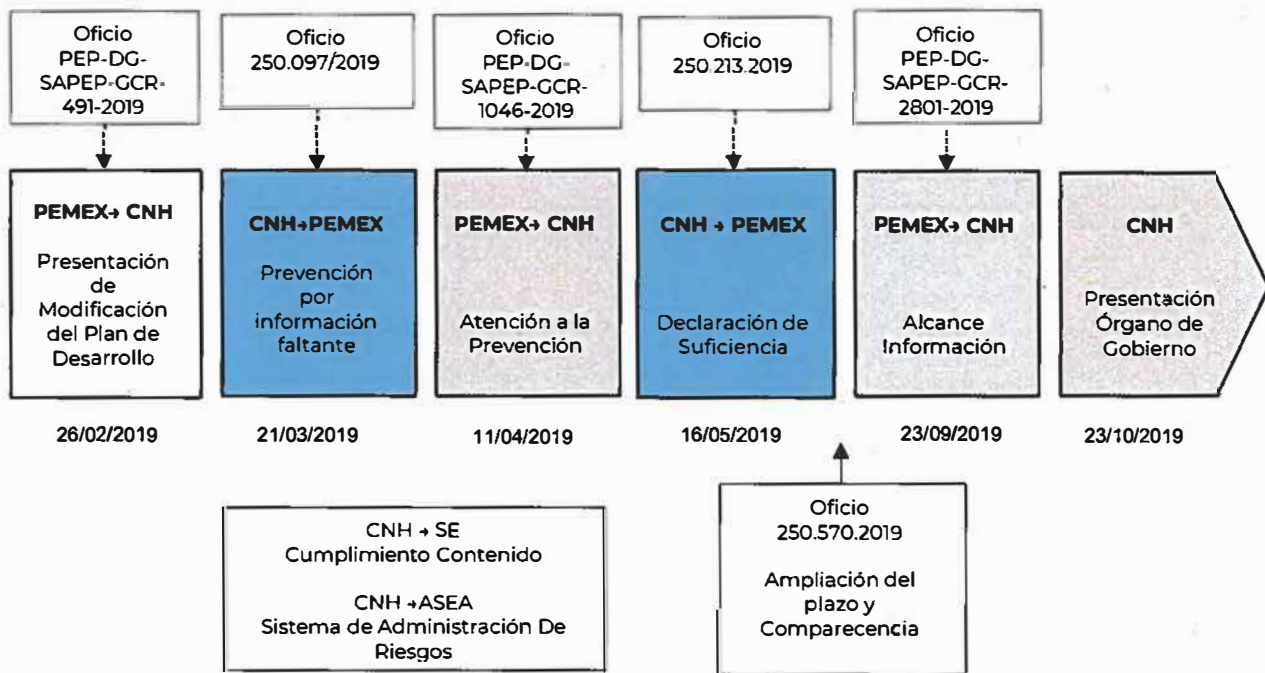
Oficio PEP-DG-SAPEP-GCR-491-2019

Oficio 250.097/2019

Oficio PEP-DG-SAPEP-GCR-1046-2019

Oficio 250.213.2019

Oficio PEP-DG-SAPEP-GCR-2801-2019

PEMEX→ CNH

Presentación de Modificación del Plan de Desarrollo

26/02/2019

CNH→PEMEX

Prevención por información faltante

21/03/2019

PEMEX→ CNH

Atención a la Prevención

11/04/2019

CNH → PEMEX

Declaración de Suficiencia

16/05/2019

PEMEX→ CNH

Alcance Información

23/09/2019

CNH

Presentación Órgano de Gobierno

23/10/2019

CNH → SE
Cumplimiento Contenido

CNH →ASEA
Sistema de Administración De Riesgos

Oficio 250.570.2019

Ampliación del plazo y Comparecencia